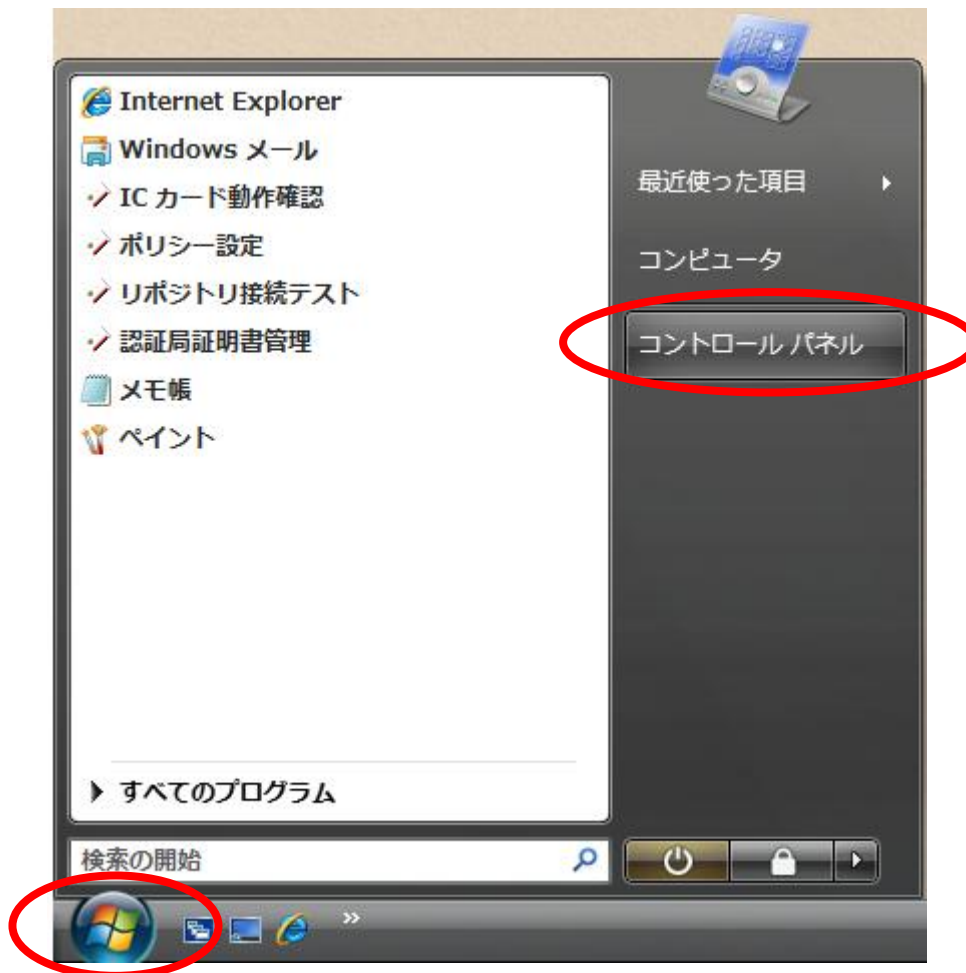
Internet Explorer
Windows メール
IC カード動作確認
ポリシー設定
リポジトリ接続テスト
認証局証明書管理
メモ帳
ペイント

すべてのプログラム

検索の開始

最近使った項目
コンピュータ
コントロール パネル

»